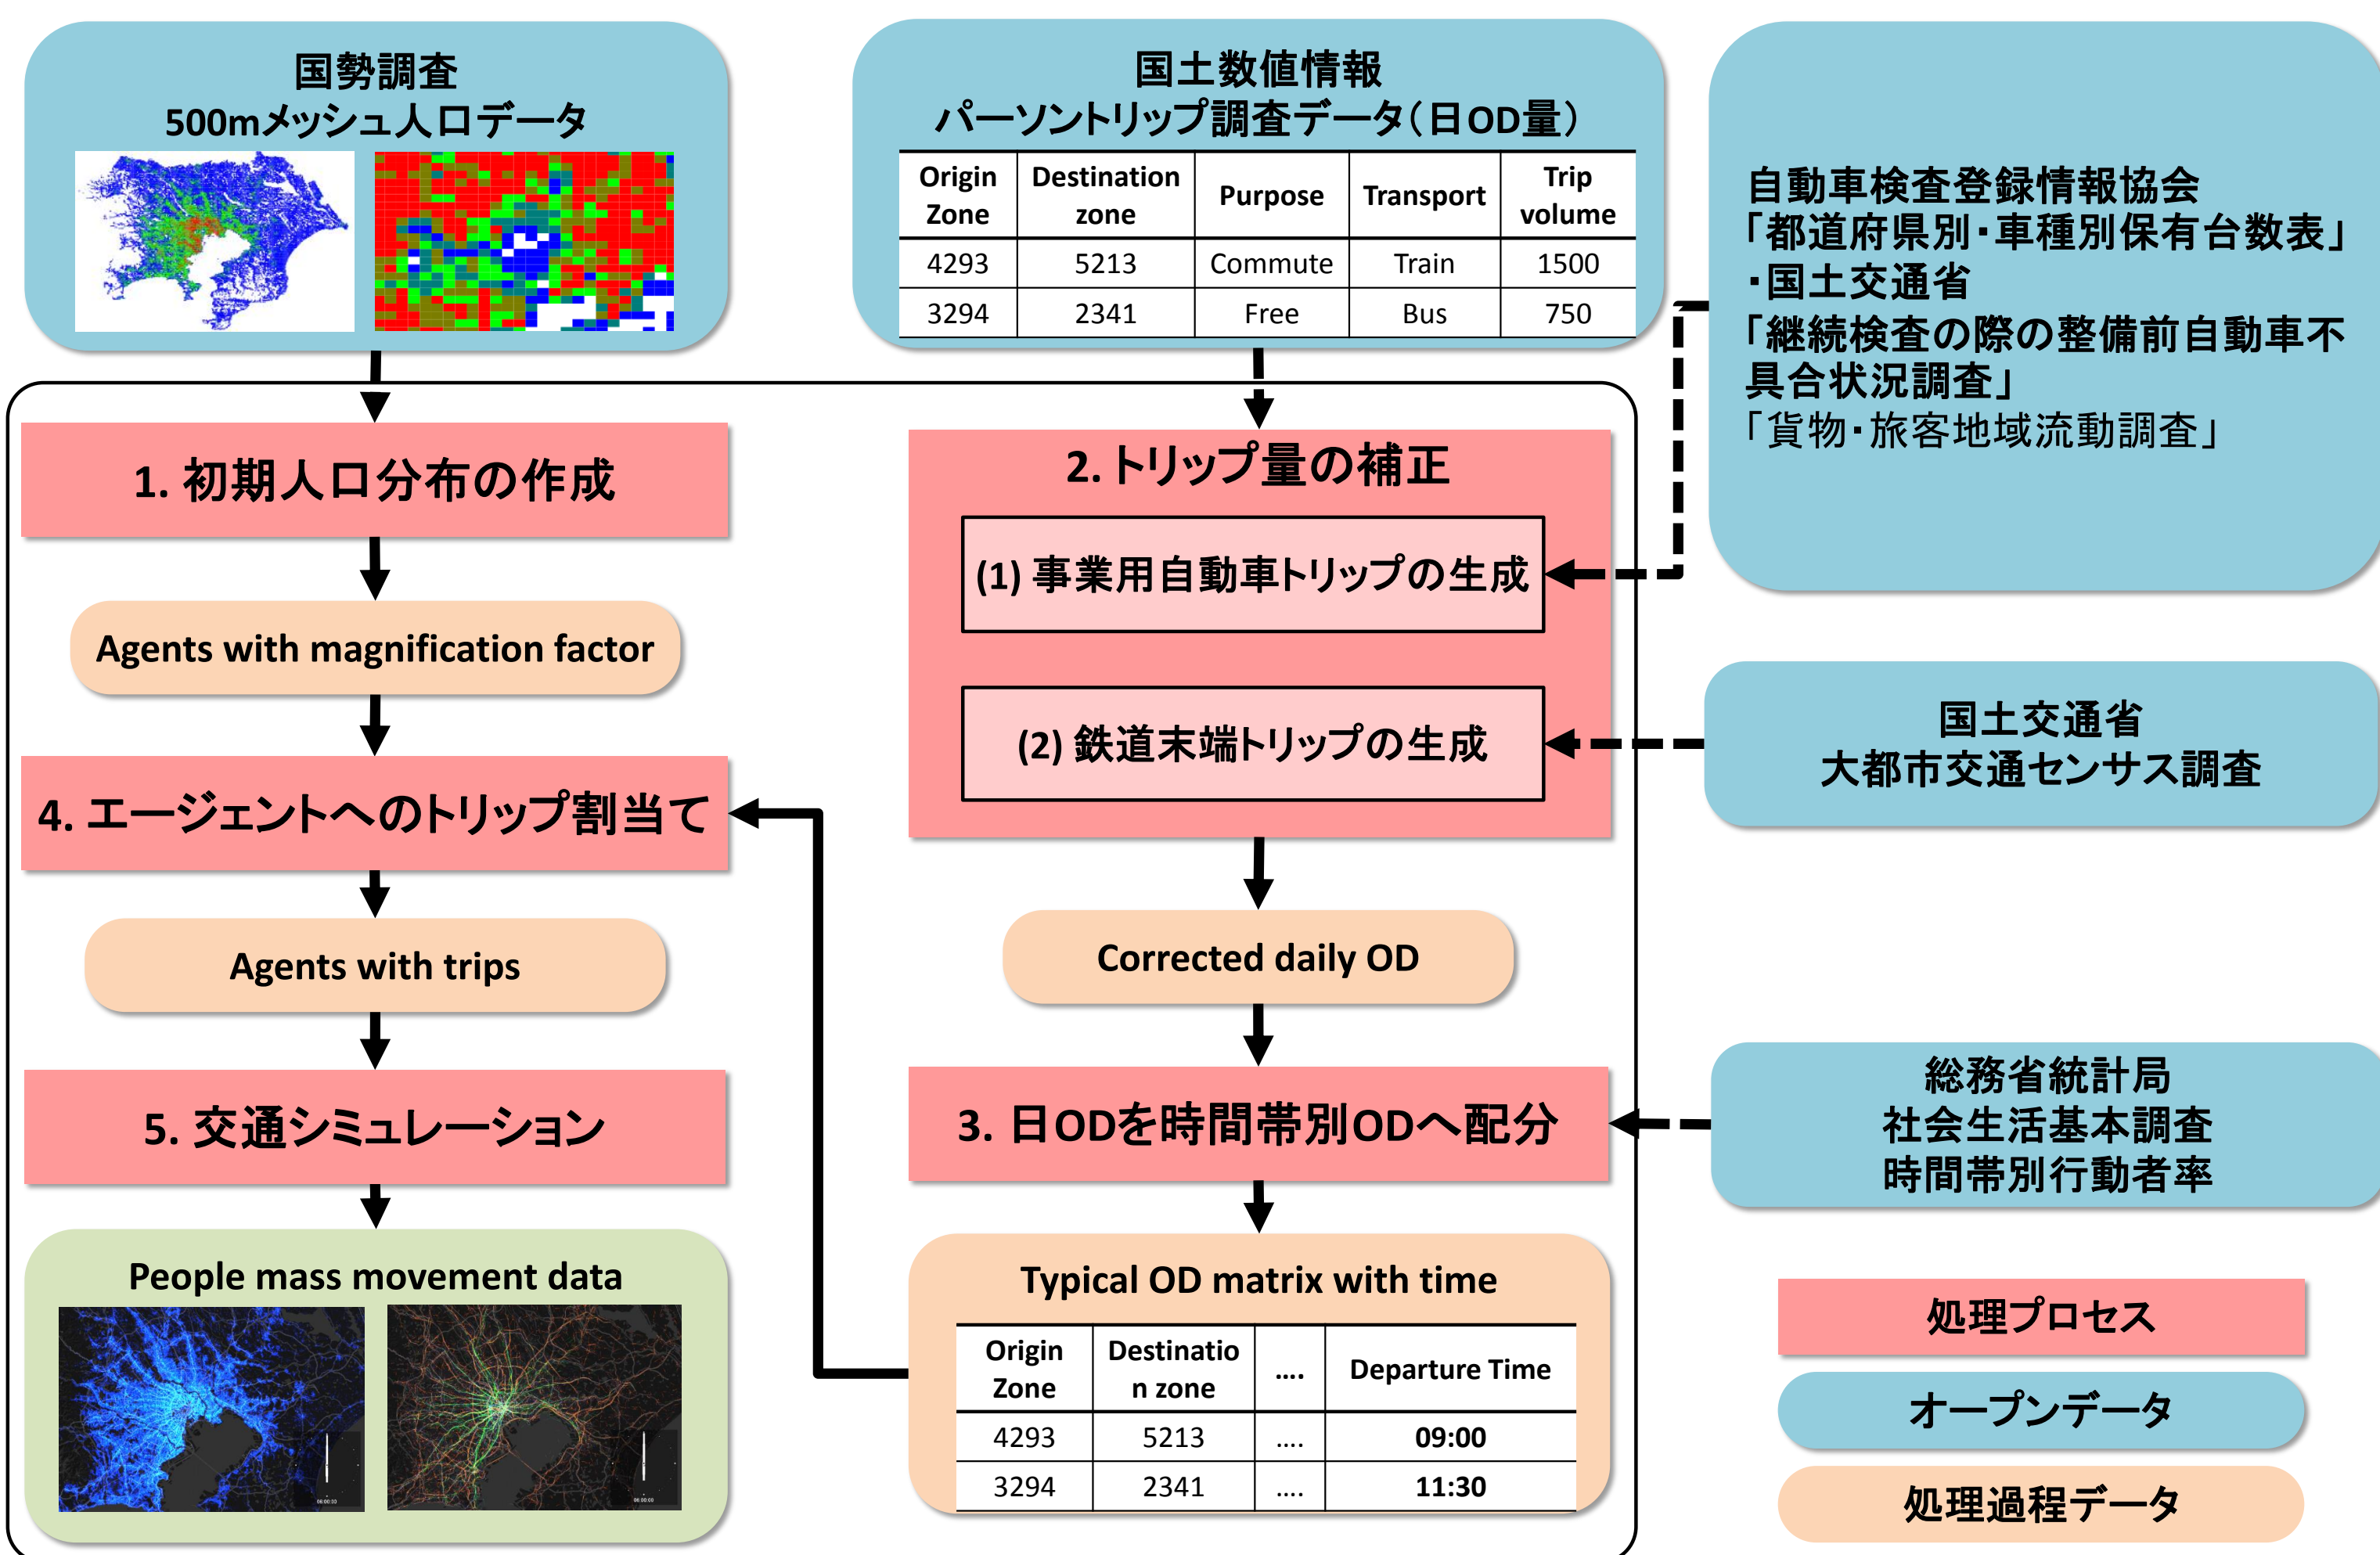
国勢調査
500mメッシュ人口データ

国土数値情報
パーソントリップ調査データ（日OD量）

| Origin Zone | Destination zone | Purpose | Transport | Trip volume |
|---|---|---|---|---|
| 4293 | 5213 | Commute | Train | 1500 |
| 3294 | 2341 | Free | Bus | 750 |

自動車検査登録情報協会
「都道府県別・車種別保有台数表」
・国土交通省
「継続検査の際の整備前自動車不具合状況調査」
「貨物・旅客地域流動調査」

1. 初期人口分布の作成

Agents with magnification factor

4. エージェントへのトリップ割当て

Agents with trips

5. 交通シミュレーション

People mass movement data

2. トリップ量の補正

(1) 事業用自動車トリップの生成

(2) 鉄道末端トリップの生成

国土交通省
大都市交通センサス調査

Corrected daily OD

3. 日ODを時間帯別ODへ配分

総務省統計局
社会生活基本調査
時間帯別行動者率

Typical OD matrix with time

| Origin Zone | Destination zone | .... | Departure Time |
|---|---|---|---|
| 4293 | 5213 | .... | 09:00 |
| 3294 | 2341 | .... | 11:30 |

処理プロセス
オープンデータ
処理過程データ